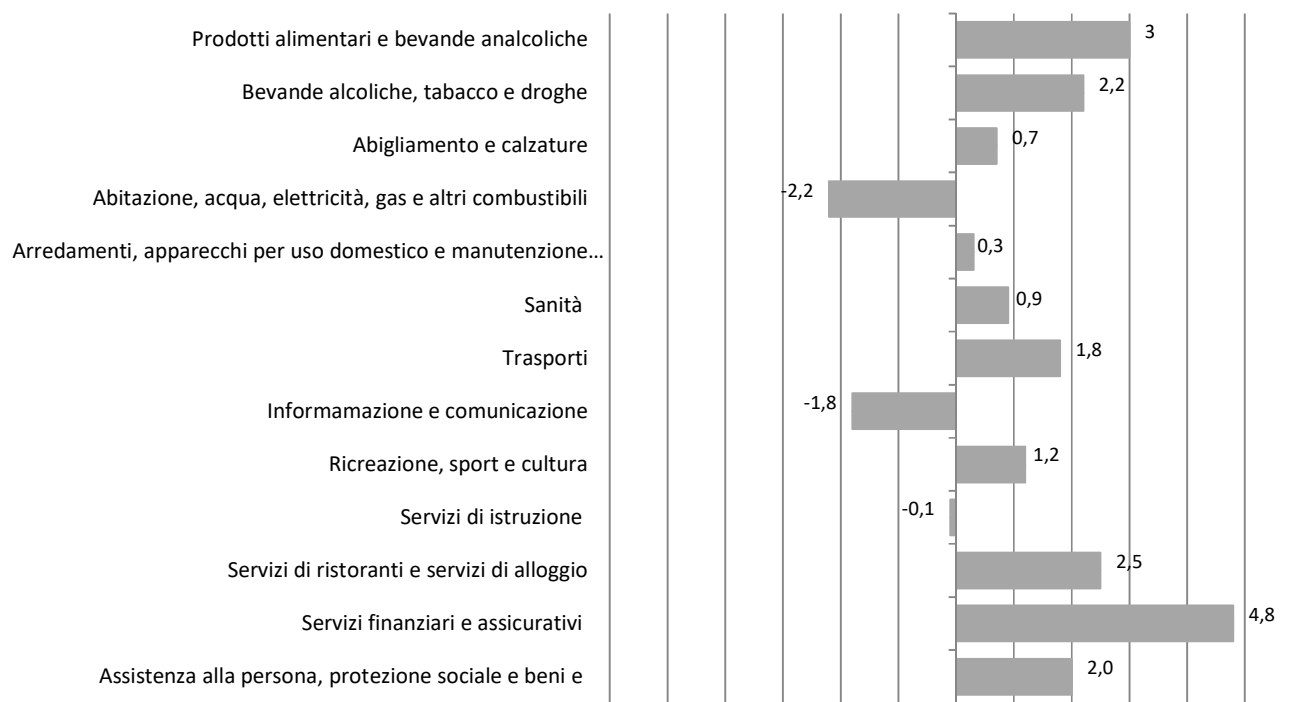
Prodotti alimentari e bevande analcoliche 3
Bevande alcoliche, tabacco e droghe 2,2
Abigliamento e calzature 0,7
Abitazione, acqua, elettricità, gas e altri combustibili -2,2
Arredamenti, apparecchi per uso domestico e manutenzione… 0,3
Sanità 0,9
Trasporti 1,8
Informamazione e comunicazione -1,8
Ricreazione, sport e cultura 1,2
Servizi di istruzione -0,1
Servizi di ristoranti e servizi di alloggio 2,5
Servizi finanziari e assicurativi 4,8
Assistenza alla persona, protezione sociale e beni e 2,0